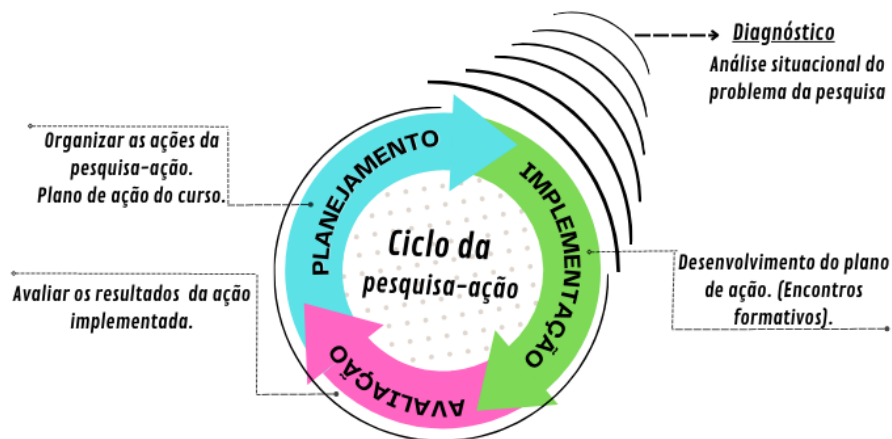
Diagnóstico
Análise situacional do problema da pesquisa

Organizar as ações da pesquisa-ação.
Plano de ação do curso.

PLANEJAMENTO

IMPLEMENTAÇÃO

Ciclo da pesquisa-ação

Avaliar os resultados da ação implementada.

Desenvolvimento do plano de ação. (Encontros formativos).

AVALIAÇÃO